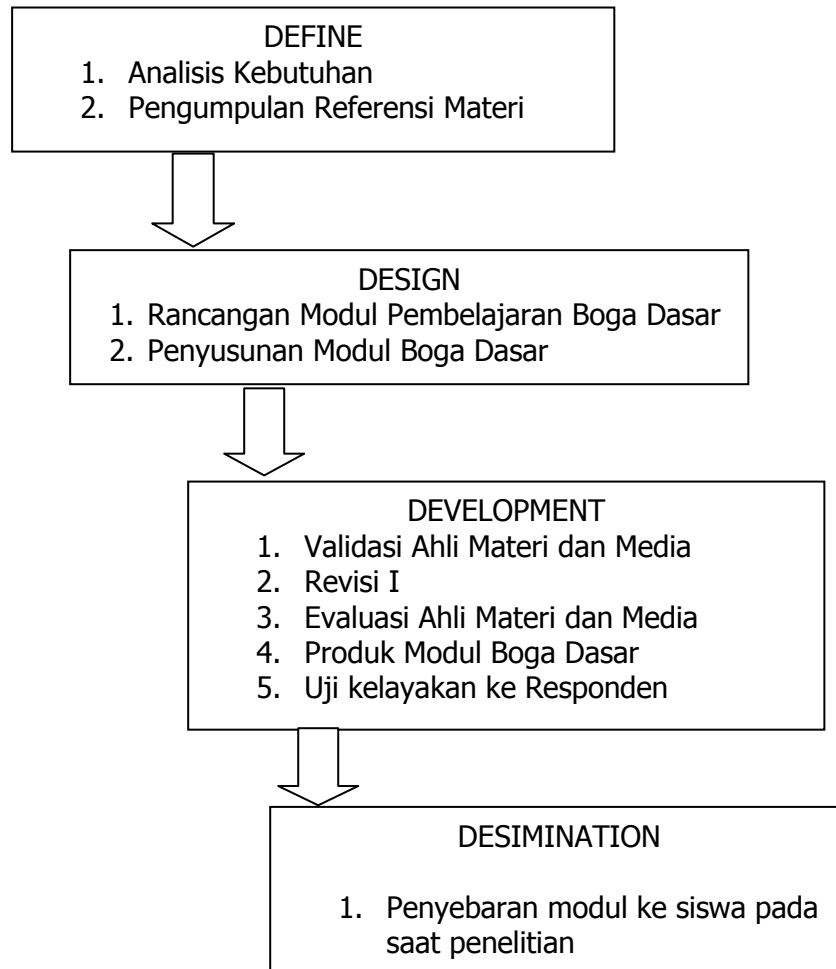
DEFINE
1. Analisis Kebutuhan
2. Pengumpulan Referensi Materi

DESIGN
1. Rancangan Modul Pembelajaran Boga Dasar
2. Penyusunan Modul Boga Dasar

DEVELOPMENT
1. Validasi Ahli Materi dan Media
2. Revisi I
3. Evaluasi Ahli Materi dan Media
4. Produk Modul Boga Dasar
5. Uji kelayakan ke Responden

DESIMINATION
1. Penyebaran modul ke siswa pada saat penelitian